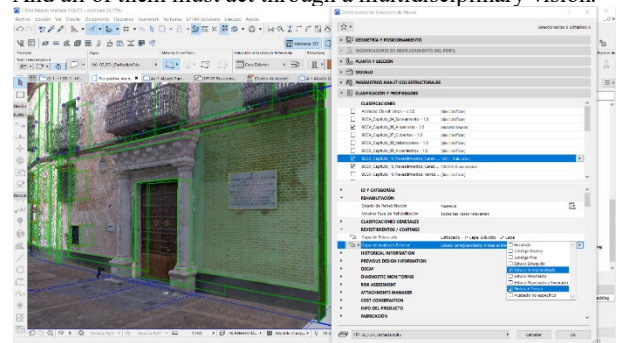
All of them must act through a multidisciplinary vision

GEOMETRÍA Y POSICIONAMIENTO
MODIFICADORES DE DESPLAZAMIENTO DEL PERFIL
PLANTA Y SECCIÓN
MODELO
PARÁMETROS ANALÍTICOS ESTRUCTURALES
CLASIFICACIÓN Y PROPIEDADES
CLASIFICACIONES
ID Y CATEGORÍAS
REHABILITACIÓN
CLASIFICACIONES GENERALES
REVESTIMIENTOS / COATINGS
HISTORICAL INFORMATION
PREVIOUS DESIGN INFORMATION
DECAY
DIAGNOSTIC MONITORING
RISK ASSESSMENT
ATTACHMENTS MANAGER
COST CONSERVATION
INFO DEL PROYECTO
FABRICACIÓN
Cancelar
OK